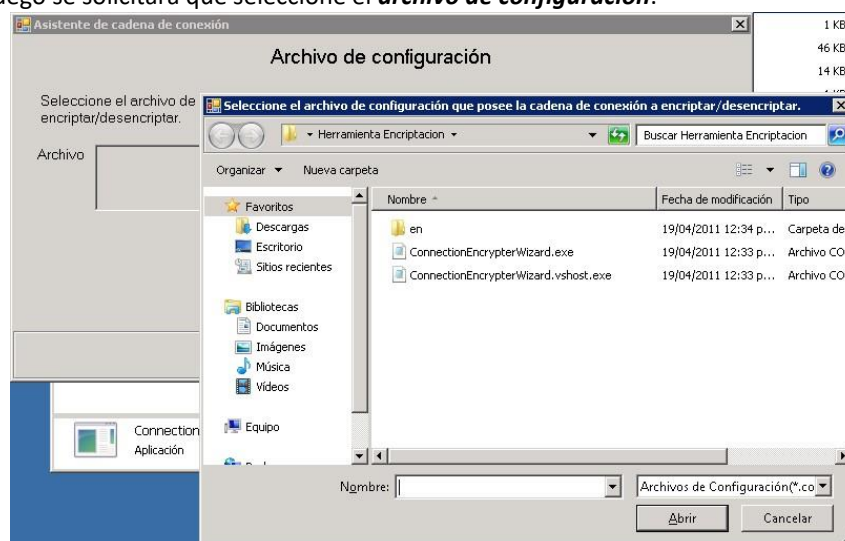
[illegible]uego se solicitará que seleccione el archivo de configuración.

Asistente de cadena de conexión

Archivo de configuración

Seleccione el archivo de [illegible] encriptar/desencriptar.

Archivo

1 KB
46 KB
14 KB

Seleccione el archivo de configuración que posee la cadena de conexión a encriptar/desencriptar.

Herramienta Encriptacion

Buscar Herramienta Encriptacion

Organizar ▾ Nueva carpeta

Favoritos
Descargas
Escritorio
Sitios recientes

Bibliotecas
Documentos
Imágenes
Música
Vídeos

Equipo

| Nombre | Fecha de modificación | Tipo |
|---|---|---|
| en | 19/04/2011 12:34 p... | Carpeta de |
| ConnectionEncrypterWizard.exe | 19/04/2011 12:33 p... | Archivo CO |
| ConnectionEncrypterWizard.vshost.exe | 19/04/2011 12:33 p... | Archivo CO |

Connection
Aplicación

Nombre:

Archivos de Configuración(*.co

Abrir

Cancelar